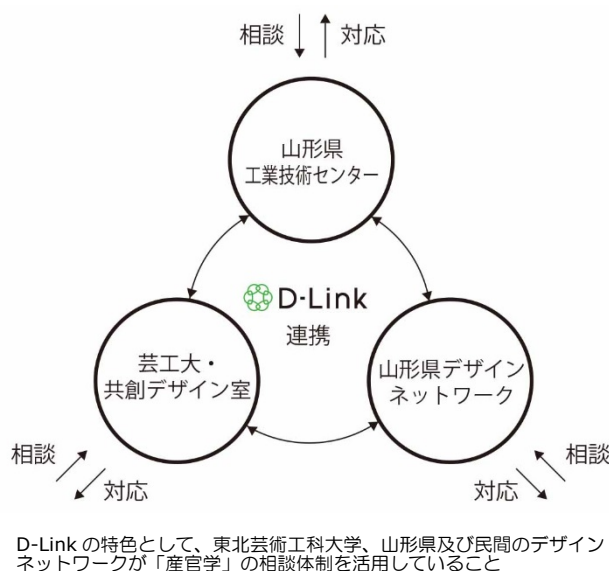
相談 対応

山形県
工業技術センター

D-Link
連携

芸工大・
共創デザイン室

山形県デザイン
ネットワーク

相談
対応

相談
対応

D-Link の特色として、東北芸術工科大学、山形県及び民間のデザインネットワークが「産官学」の相談体制を活用していること